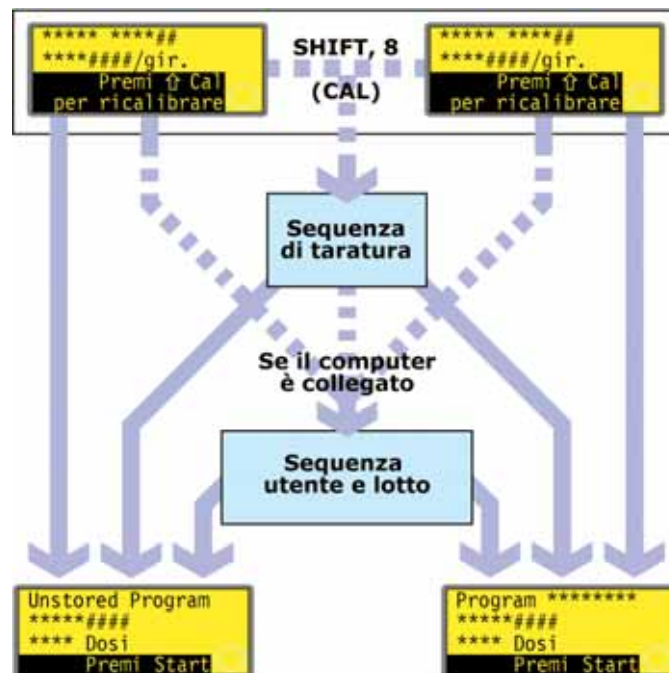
***** ****##
****####/gir.
Premi ⇧ Cal
per ricalibrare

SHIFT, 8
(CAL)

***** ****##
****####/gir.
Premi ⇧ Cal
per ricalibrare

Sequenza di taratura

Se il computer è collegato

Sequenza utente e lotto

Unstored Program
*****####
**** Dosi
Premi Start

Program ********
*****####
**** Dosi
Premi Start